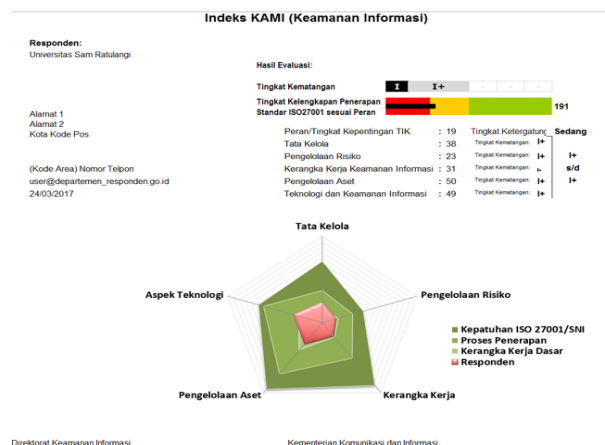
Indeks KAMI (Keamanan Informasi)

Responden:
Universitas Sam Ratulangi

Hasil Evaluasi:

Tingkat Kematangan I I+ - - -

Tingkat Kelengkapan Penerapan Standar ISO27001 sesuai Peran 191

Alamat 1
Alamat 2
Kota Kode Pos

(Kode Area) Nomor Telpon
user@departemen_responden.go.id
24/03/2017

| | | | |
|---|---|---|---|
| Peran/Tingkat Kepentingan TIK | : 19 | Tingkat Ketergatung | Sedang |
| Tata Kelola | : 38 | Tingkat Kematangan: I+ | |
| Pengelolaan Risiko | : 23 | Tingkat Kematangan: I+ | I+ |
| Kerangka Kerja Keamanan Informasi | : 31 | Tingkat Kematangan: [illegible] | s/d |
| Pengelolaan Aset | : 50 | Tingkat Kematangan: I+ | I+ |
| Teknologi dan Keamanan Informasi | : 49 | Tingkat Kematangan: I+ | |

Tata Kelola
Pengelolaan Risiko
Kerangka Kerja
Pengelolaan Aset
Aspek Teknologi

Kepatuhan ISO 27001/SNI
Proses Penerapan
Kerangka Kerja Dasar
Responden

Direktorat Keamanan Informasi
Kementerian Komunikasi dan Informasi